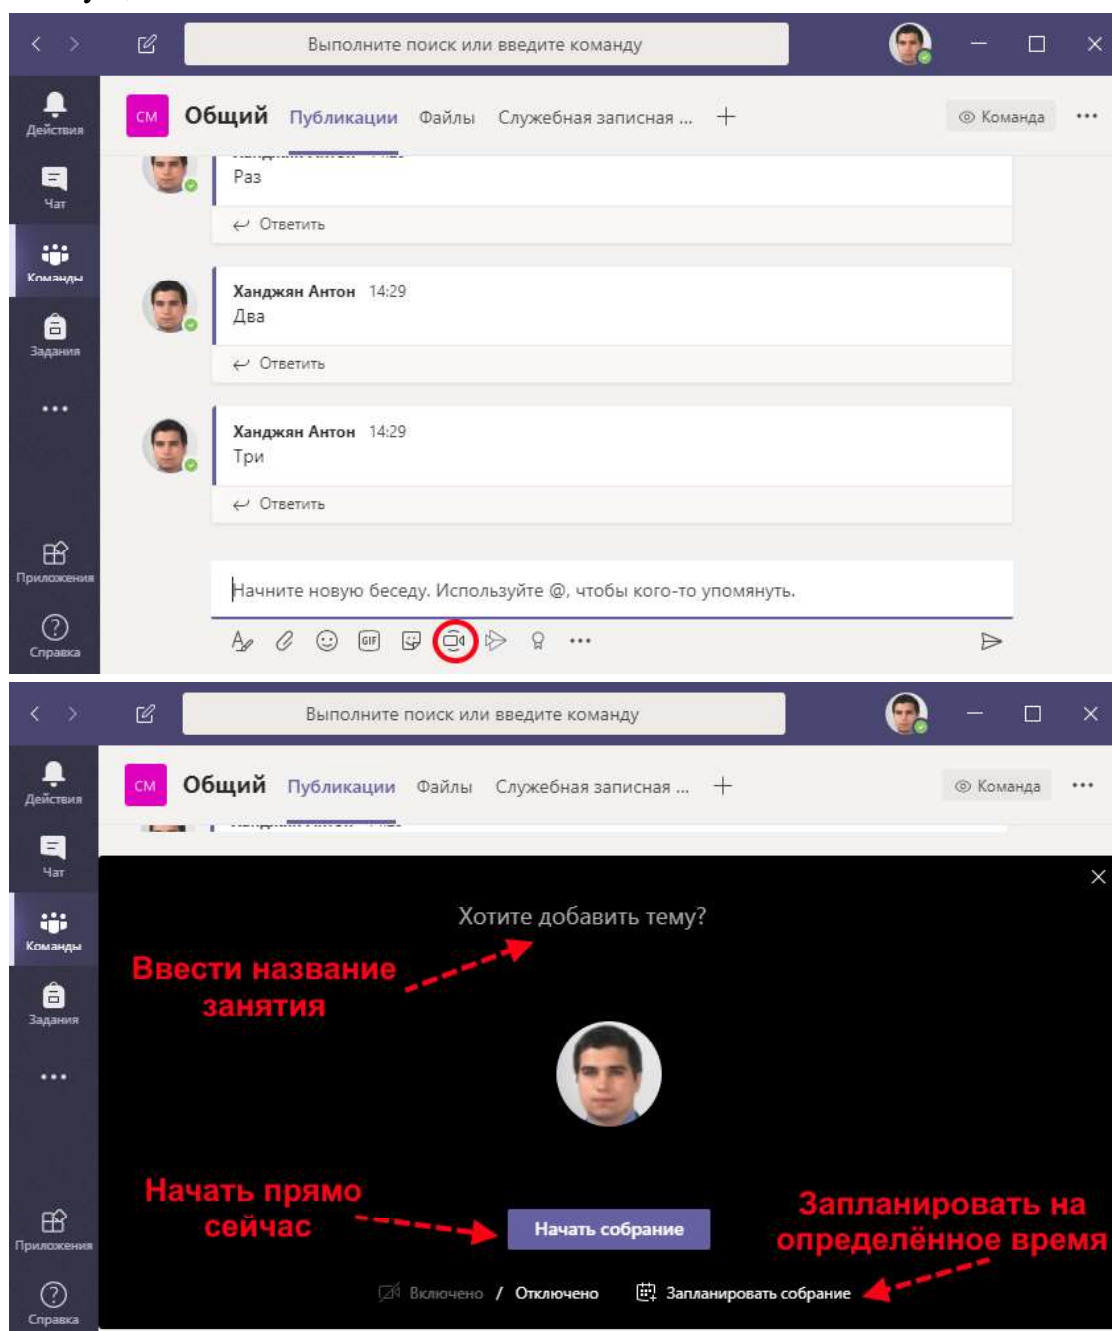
Выполните поиск или введите команду

Действия
Чат
Команды
Задания
...
Приложения
Справка

СМ Общий Публикации Файлы Служебная записная ... +
Команда ...

Раз
Ответить

Ханджян Антон 14:29
Два
Ответить

Ханджян Антон 14:29
Три
Ответить

Начните новую беседу. Используйте @, чтобы кого-то упомянуть.

Выполните поиск или введите команду

Действия
Чат
Команды
Задания
...
Приложения
Справка

СМ Общий Публикации Файлы Служебная записная ... +
Команда ...

Хотите добавить тему?

Ввести название занятия

Начать прямо сейчас

Начать собрание

Запланировать на определённое время

Включено / Отключено
Запланировать собрание